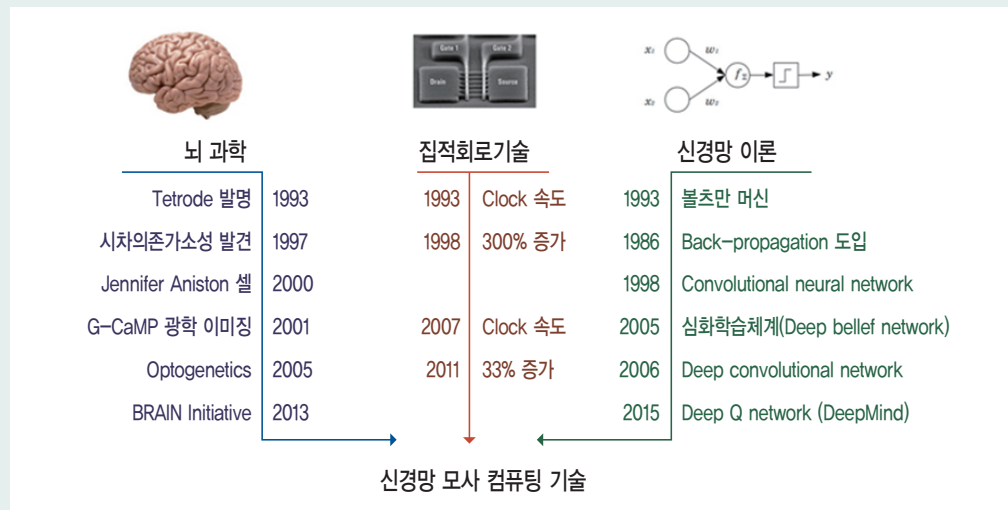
Gate 1 Gate 2
Drain Source

$x_1$ $w_1$ $f_\Sigma$ $y$
$x_2$ $w_2$

뇌 과학

| Tetrode 발명 | 1993 |
|---|---|
| 시차의존가소성 발견 | 1997 |
| Jennifer Aniston 셀 | 2000 |
| G-CaMP 광학 이미징 | 2001 |
| Optogenetics | 2005 |
| BRAIN Initiative | 2013 |

집적회로기술

| 1993 | Clock 속도 |
|---|---|
| 1998 | 300% 증가 |
| 2007 | Clock 속도 |
| 2011 | 33% 증가 |

신경망 이론

| 1993 | 볼츠만 머신 |
|---|---|
| 1986 | Back-propagation 도입 |
| 1998 | Convolutional neural network |
| 2005 | 심화학습체계(Deep belief network) |
| 2006 | Deep convolutional network |
| 2015 | Deep Q network (DeepMind) |

신경망 모사 컴퓨팅 기술